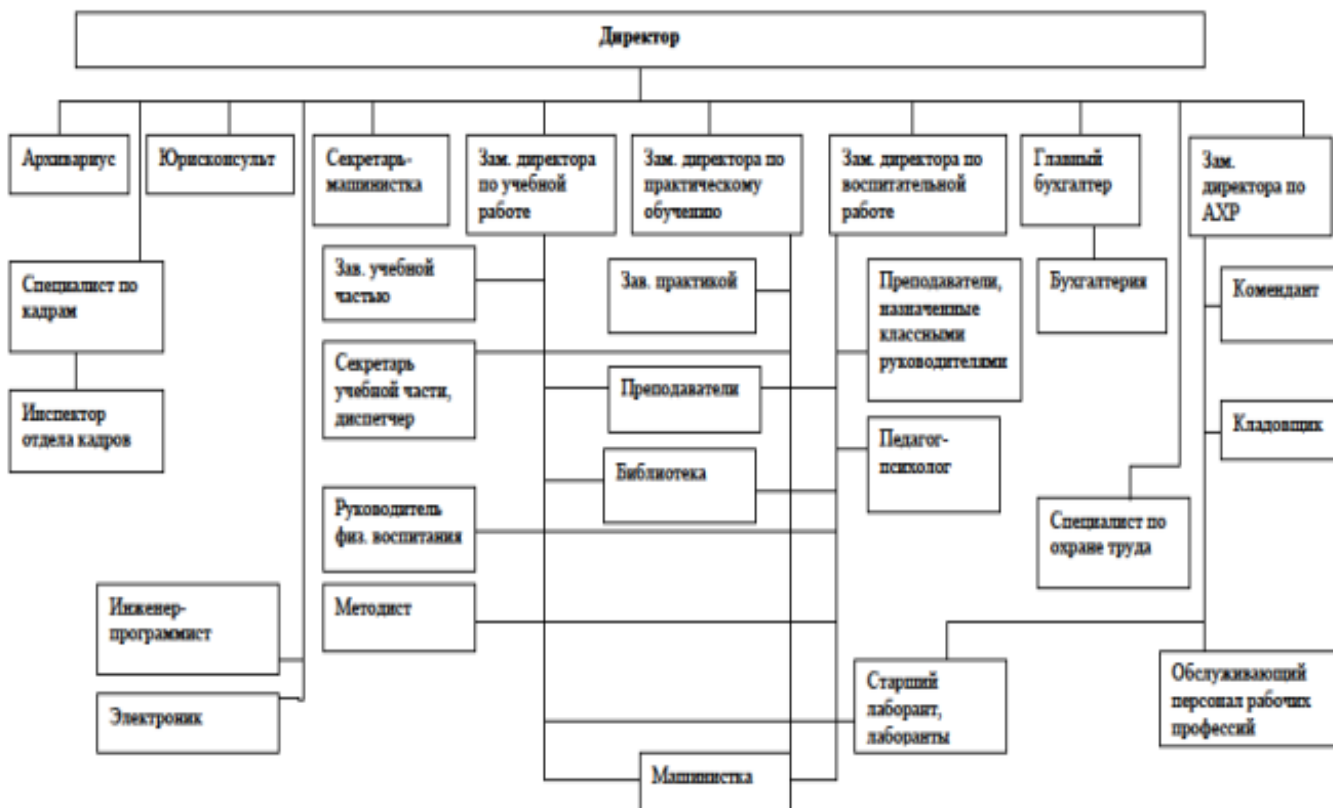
Директор

Архивариус

Юрисконсульт

Секретарь-машинистка

Зам. директора по учебной работе

Зам. директора по практическому обучению

Зам. директора по воспитательной работе

Главный бухгалтер

Зам. директора по АХР

Специалист по кадрам

Инспектор отдела кадров

Зав. учебной частью

Зав. практикой

Преподаватели, назначенные классными руководителями

Бухгалтерия

Комендант

Секретарь учебной части, диспетчер

Преподаватели

Педагог-психолог

Кладовщик

Библиотека

Руководитель физ. воспитания

Специалист по охране труда

Инженер-программист

Методист

Обслуживающий персонал рабочих профессий

Старший лаборант, лаборанты

Электроник

Машинистка